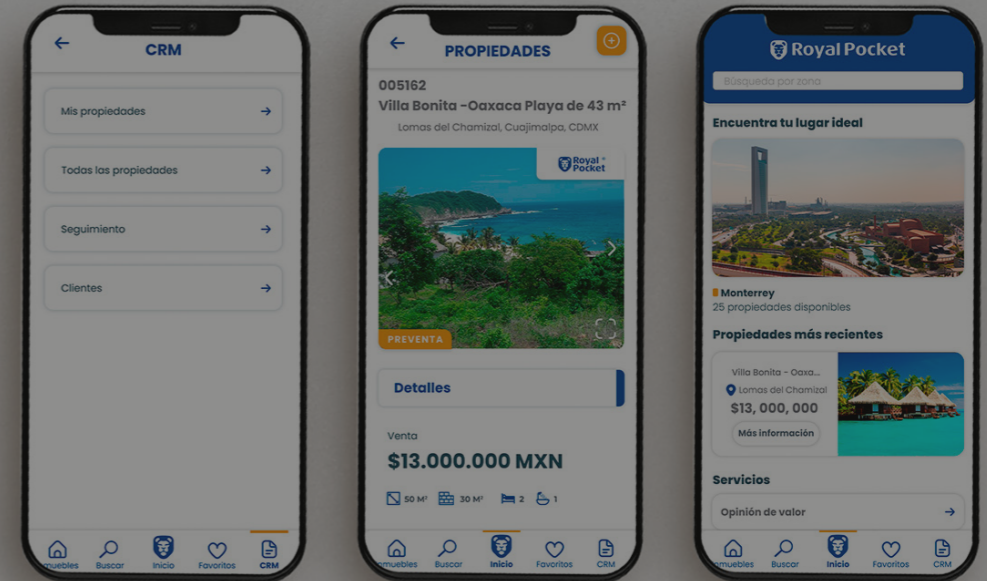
CRM

Mis propiedades

Todas las propiedades

Seguimiento

Clientes

muebles Buscar Inicio Favoritos CRM

PROPIEDADES

005162
Villa Bonita -Oaxaca Playa de 43 m²
Lomas del Chamizal, Cuajimalpa, CDMX

Royal Pocket

PREVENTA

Detalles

Venta
$13.000.000 MXN

50 M² 30 M² 2 1

muebles Buscar Inicio Favoritos CRM

Royal Pocket

Búsqueda por zona

Encuentra tu lugar ideal

Monterrey
25 propiedades disponibles

Propiedades más recientes

Villa Bonita - Oaxa...
Lomas del Chamizal
$13, 000, 000
Más información

Servicios

Opinión de valor

muebles Buscar Inicio Favoritos CRM